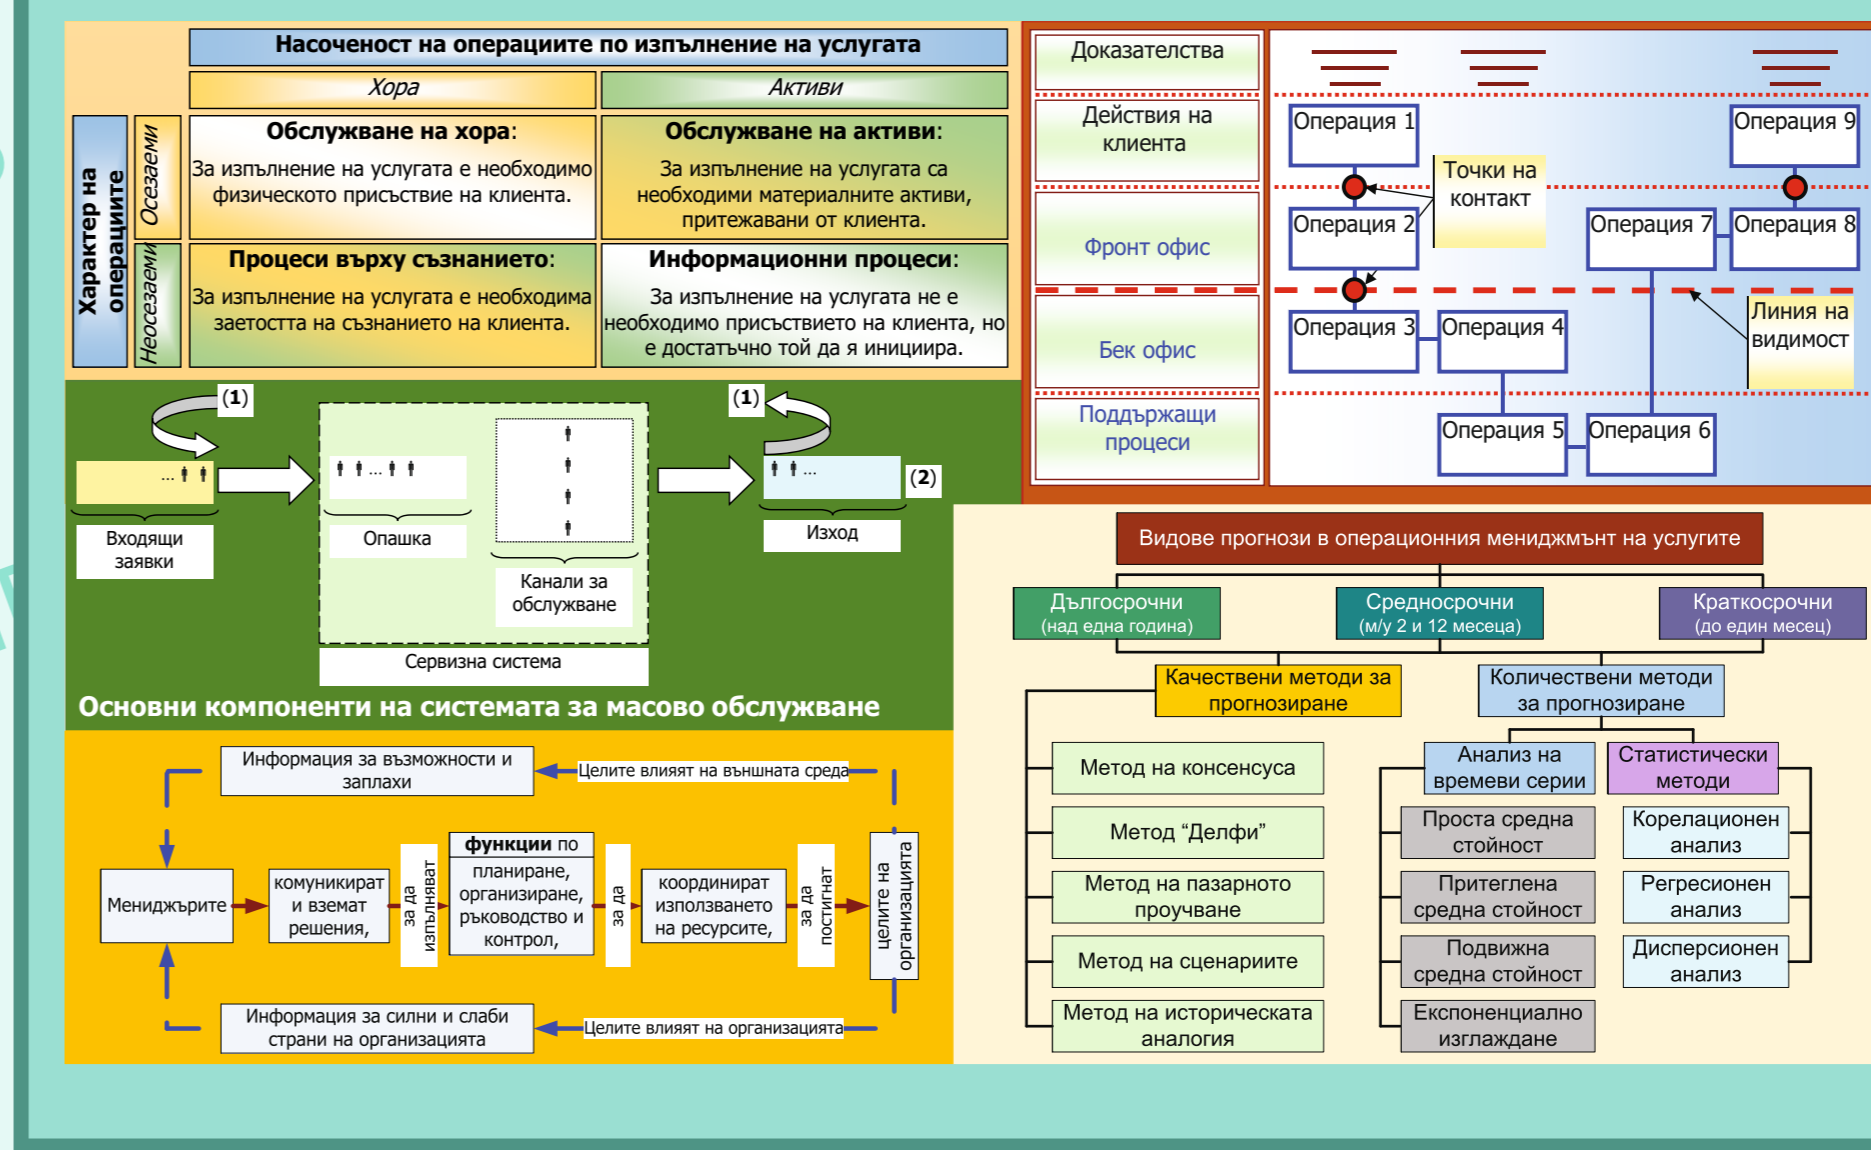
Насоченост на операциите по изпълнение на услугата

Хора

Активи

Характер на операциите

Осезаеми

Неосезаеми

Обслужване на хора:
За изпълнение на услугата е необходимо физическото присъствие на клиента.

Обслужване на активи:
За изпълнение на услугата са необходими материалните активи, притежавани от клиента.

Процеси върху съзнанието:
За изпълнение на услугата е необходима заетостта на съзнанието на клиента.

Информационни процеси:
За изпълнение на услугата не е необходимо присъствието на клиента, но е достатъчно той да я иницира.

Доказателства

Действия на клиента

Фронт офис

Бек офис

Поддържащи процеси

Операция 1

Операция 9

Точки на контакт

Операция 2

Операция 7

Операция 8

Линия на видимост

Операция 3

Операция 4

Операция 5

Операция 6

(1)

(1)

(2)

Входящи заявки

Опашка

Канали за обслужване

Сервизна система

Изход

Основни компоненти на системата за масово обслужване

Видове прогнози в операционния мениджмънт на услугите

Дългосрочни
(над една година)

Средносрочни
(м/у 2 и 12 месеца)

Краткосрочни
(до един месец)

Качествени методи за прогнозиране

Количествени методи за прогнозиране

Метод на консенсуса

Метод "Делфи"

Метод на пазарното проучване

Метод на сценариите

Метод на историческата аналогия

Анализ на времеви серии

Статистически методи

Проста средна стойност

Притеглена средна стойност

Подвижна средна стойност

Експоненциално изглаждане

Корелационен анализ

Регресионен анализ

Дисперсионен анализ

Информация за възможности и заплахи

Целите влияят на външната среда

Мениджърите

комуникират и вземат решения,

за да изпълняват

функции по планиране, организиране, ръководство и контрол,

за да

координират използването на ресурсите,

за да постигнат

целите на организацията

Информация за силни и слаби страни на организацията

Целите влияят на организацията